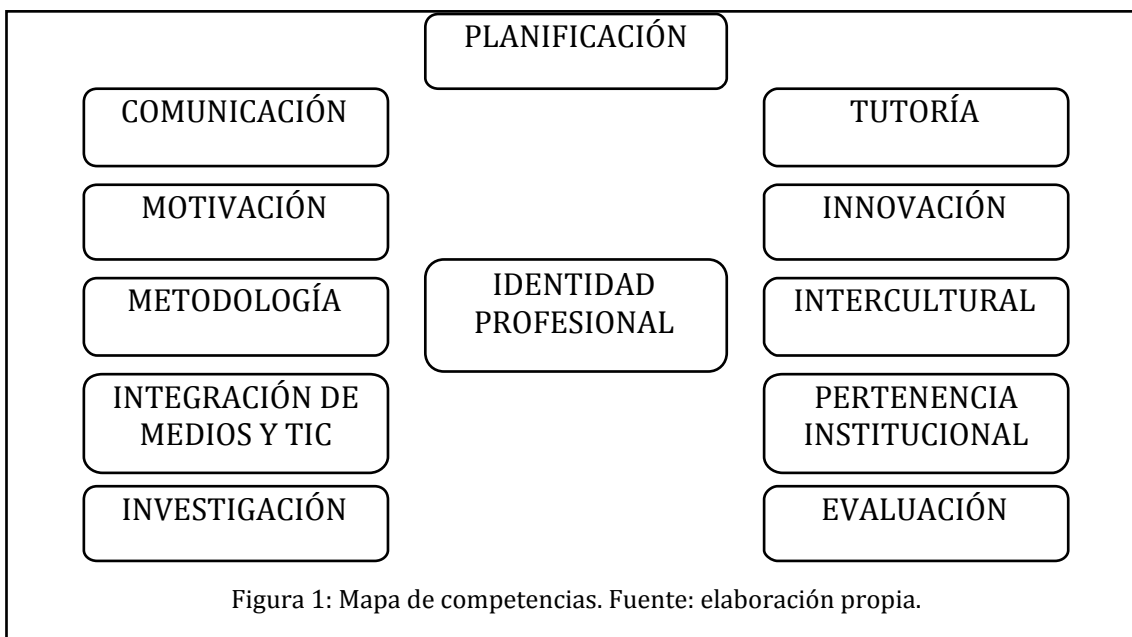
PLANIFICACIÓN

COMUNICACIÓN

TUTORÍA

MOTIVACIÓN

INNOVACIÓN

METODOLOGÍA

IDENTIDAD PROFESIONAL

INTERCULTURAL

INTEGRACIÓN DE MEDIOS Y TIC

PERTENENCIA INSTITUCIONAL

INVESTIGACIÓN

EVALUACIÓN

Figura 1: Mapa de competencias. Fuente: elaboración propia.